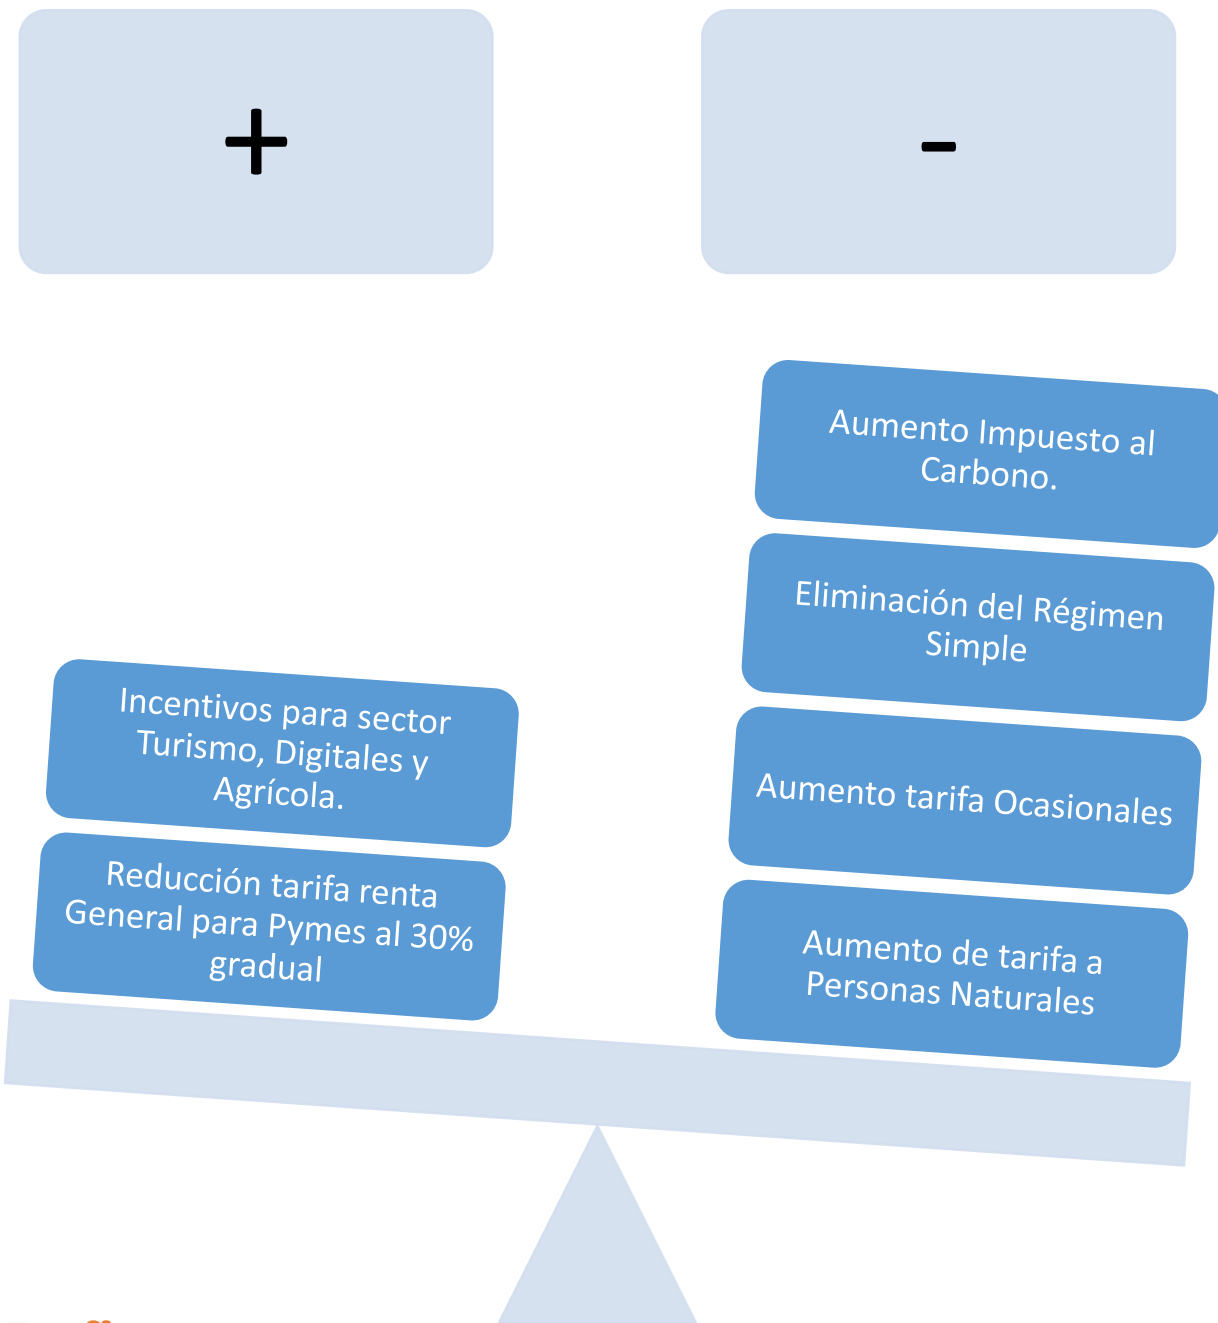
+

-

Aumento Impuesto al Carbono.

Eliminación del Régimen Simple

Incentivos para sector Turismo, Digitales y Agrícola.

Aumento tarifa Ocasionales

Reducción tarifa renta General para Pymes al 30% gradual

Aumento de tarifa a Personas Naturales